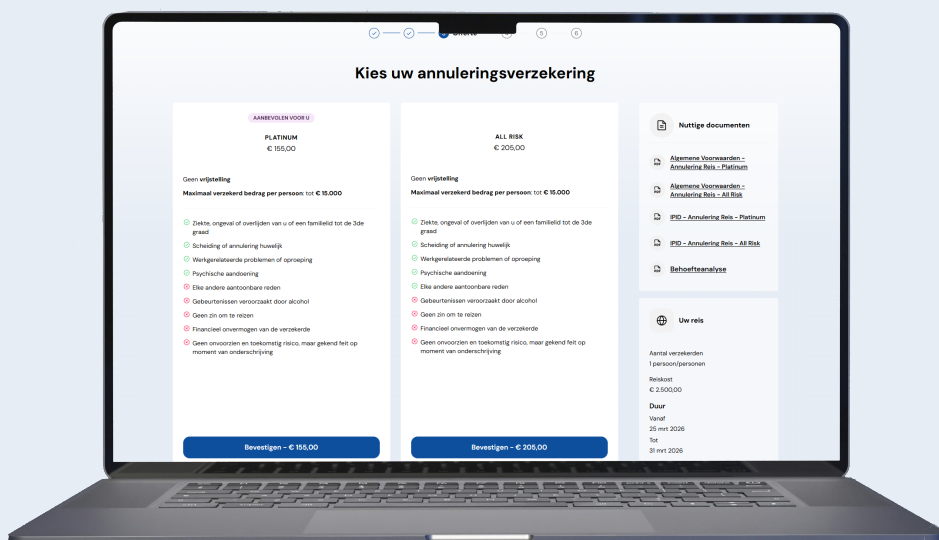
Offerte 5 6

Kies uw annuleringsverzekering

AANBEVOLEN VOOR U

PLATINUM

€ 155,00

Geen vrijstelling

Maximaal verzekerd bedrag per persoon: tot € 15.000

Ziekte, ongeval of overlijden van u of een familielid tot de 3de graad

Scheiding of annulering huwelijk

Werkgerelateerde problemen of oproeping

Psychische aandoening

Elke andere aantoonbare reden

Gebeurtenissen veroorzaakt door alcohol

Geen zin om te reizen

Financieel onvermogen van de verzekerde

Geen onvoorzien en toekomstig risico, maar gekend feit op moment van onderschrijving

Bevestigen - € 155,00

ALL RISK

€ 205,00

Geen vrijstelling

Maximaal verzekerd bedrag per persoon: tot € 15.000

Ziekte, ongeval of overlijden van u of een familielid tot de 3de graad

Scheiding of annulering huwelijk

Werkgerelateerde problemen of oproeping

Psychische aandoening

Elke andere aantoonbare reden

Gebeurtenissen veroorzaakt door alcohol

Geen zin om te reizen

Financieel onvermogen van de verzekerde

Geen onvoorzien en toekomstig risico, maar gekend feit op moment van onderschrijving

Bevestigen - € 205,00

Nuttige documenten

Algemene Voorwaarden - Annulering Reis - Platinum

Algemene Voorwaarden - Annulering Reis - All Risk

IPID - Annulering Reis - Platinum

IPID - Annulering Reis - All Risk

Behoefteanalyse

Uw reis

Aantal verzekerden
1 persoon/personen

Reiskost
€ 2.500,00

Duur
Vanaf
25 mrt 2026
Tot
31 mrt 2026